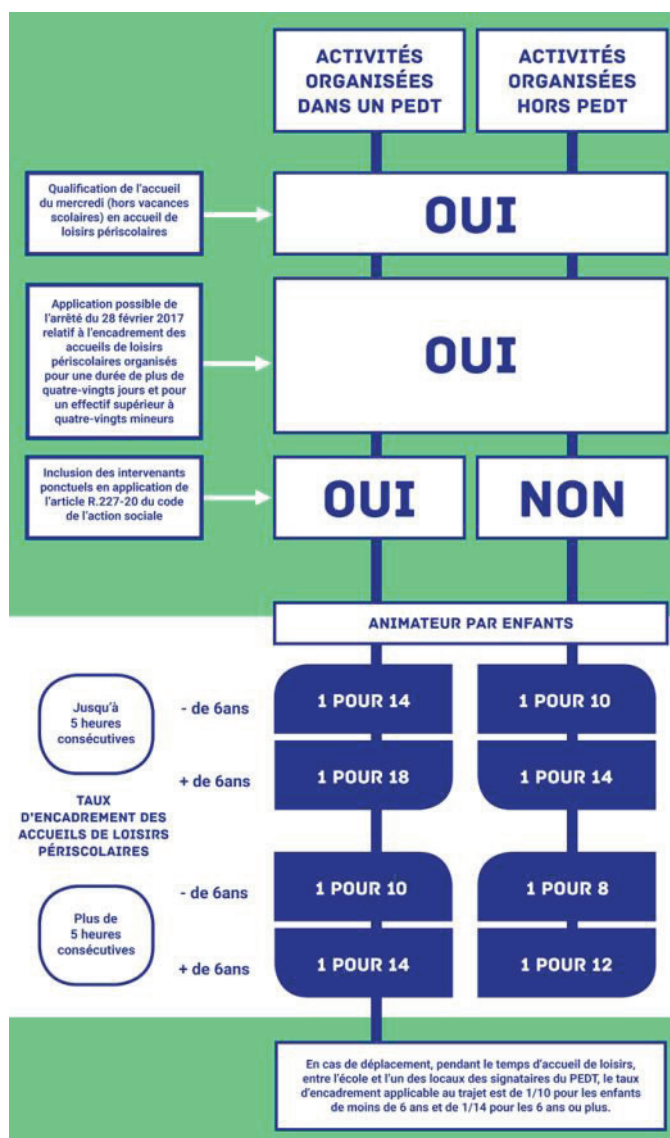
ACTIVITÉS ORGANISÉES DANS UN PEDT

ACTIVITÉS ORGANISÉES HORS PEDT

Qualification de l'accueil du mercredi (hors vacances scolaires) en accueil de loisirs périscolaires

OUI

Application possible de l'arrêté du 28 février 2017 relatif à l'encadrement des accueils de loisirs périscolaires organisés pour une durée de plus de quatre-vingts jours et pour un effectif supérieur à quatre-vingts mineurs

OUI

Inclusion des intervenants ponctuels en application de l'article R.227-20 du code de l'action sociale

OUI

NON

ANIMATEUR PAR ENFANTS

Jusqu'à 5 heures consécutives

- de 6ans

1 POUR 14

1 POUR 10

+ de 6ans

1 POUR 18

1 POUR 14

TAUX D'ENCADREMENT DES ACCUEILS DE LOISIRS PÉRISCOLAIRES

Plus de 5 heures consécutives

- de 6ans

1 POUR 10

1 POUR 8

+ de 6ans

1 POUR 14

1 POUR 12

En cas de déplacement, pendant le temps d'accueil de loisirs, entre l'école et l'un des locaux des signataires du PEDT, le taux d'encadrement applicable au trajet est de 1/10 pour les enfants de moins de 6 ans et de 1/14 pour les 6 ans ou plus.